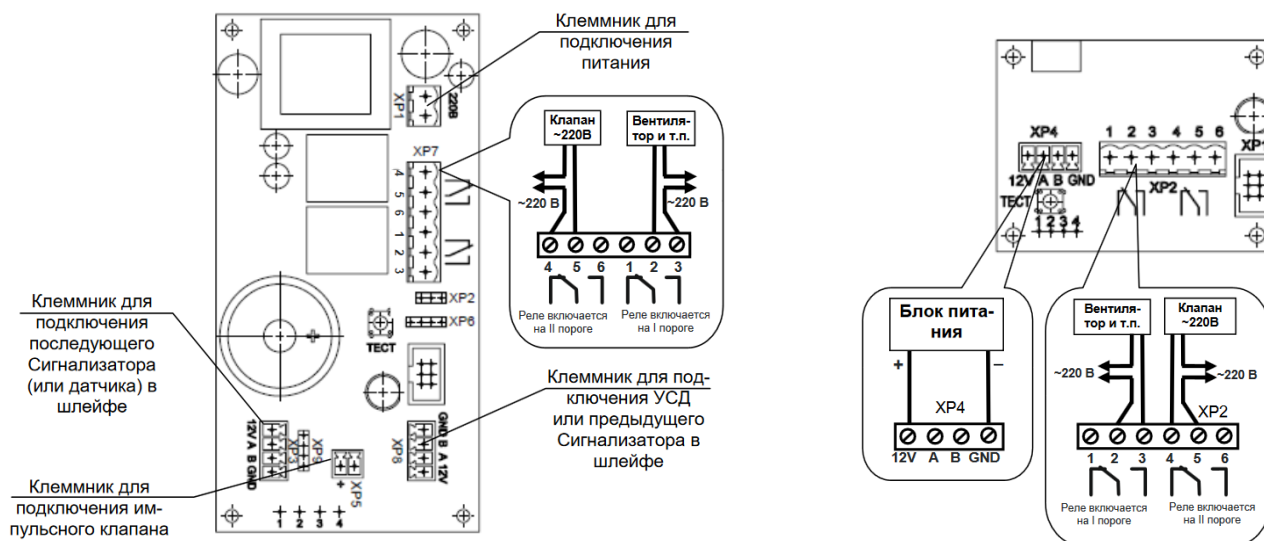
Клеммник для подключения питания

XP1
220В

XP7
4 5 6 1 2 3

Клапан ~220В
Вентилятор и т.п.
~220 В
~220 В
4 5 6 1 2 3
Реле включается на II пороге
Реле включается на I пороге

XP2
XP6
ТЕСТ

Клеммник для подключения последующего Сигнализатора (или датчика) в шлейфе

12V A B GND
XP3
XP9
XP5
+

Клеммник для подключения УСД или предыдущего Сигнализатора в шлейфе

GND B A 12V
XP8

Клеммник для подключения импульсного клапана

1 2 3 4

XP4
12V A B GND
ТЕСТ
1 2 3 4
1 2 3 4 5 6
XP2
XP1

Блок питания
+
–
XP4
12V A B GND

Вентилятор и т.п.
Клапан ~220В
~220 В
~220 В
XP2
1 2 3 4 5 6
Реле включается на I пороге
Реле включается на II пороге